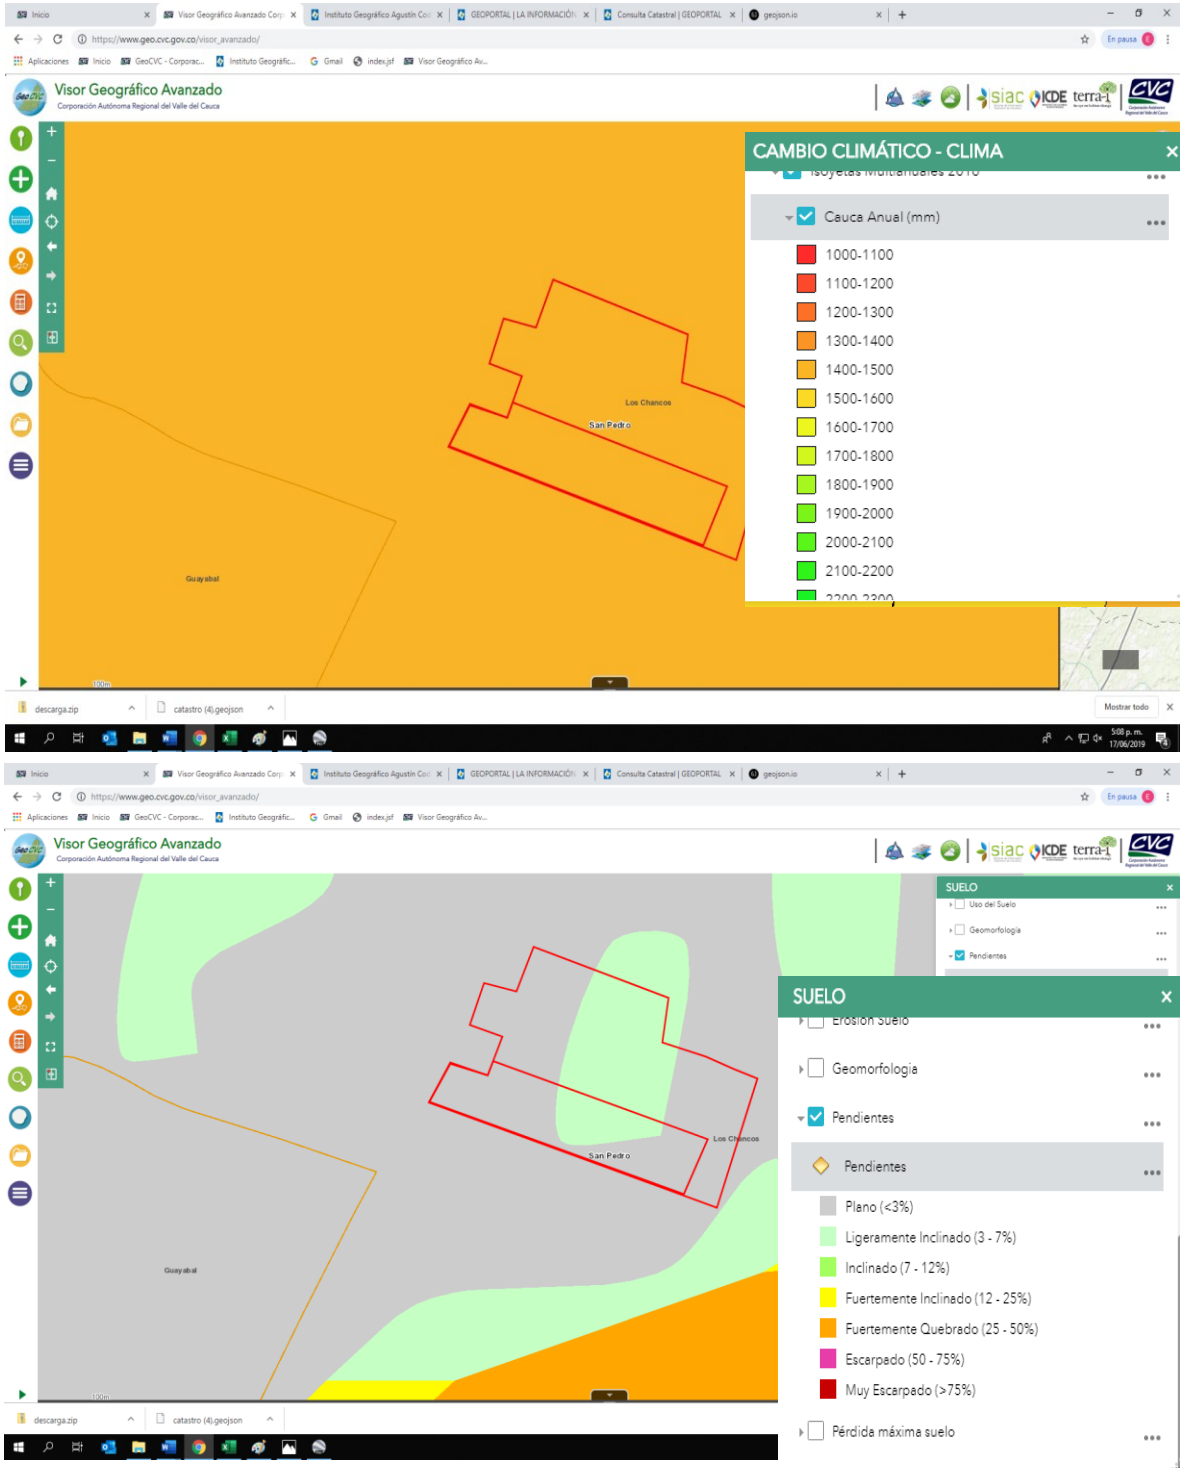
Inicio | Visor Geográfico Avanzado Corp | Instituto Geográfico Agustín Co | GEOPORTAL | LA INFORMACIÓN | Consulta Catastral | GEOPORTAL | geojson.io

https://www.geo.cvc.gov.co/visor_avanzado/

En pausa

Aplicaciones | Inicio | GeoCVC - Corporac... | Instituto Geográfic... | Gmail | index.jsf | Visor Geográfico Av...

Visor Geográfico Avanzado
Corporación Autónoma Regional del Valle del Cauca

siac | ICDE | terra-i | CVC

CAMBIO CLIMÁTICO - CLIMA

Isoyetas Multianuales 2010

Cauca Anual (mm)

1000-1100
1100-1200
1200-1300
1300-1400
1400-1500
1500-1600
1600-1700
1700-1800
1800-1900
1900-2000
2000-2100
2100-2200
2200-2300

Los Chancos
San Pedro
Guayabal
100m

descarga.zip | catastro (4).geojson | Mostrar todo

5:08 p. m.
17/06/2019

Inicio | Visor Geográfico Avanzado Corp | Instituto Geográfico Agustín Co | GEOPORTAL | LA INFORMACIÓN | Consulta Catastral | GEOPORTAL | geojson.io

https://www.geo.cvc.gov.co/visor_avanzado/

En pausa

Aplicaciones | Inicio | GeoCVC - Corporac... | Instituto Geográfic... | Gmail | index.jsf | Visor Geográfico Av...

Visor Geográfico Avanzado
Corporación Autónoma Regional del Valle del Cauca

siac | ICDE | terra-i | CVC

SUELO
Uso del Suelo
Geomorfologia
Pendientes

SUELO

Erosion Suelo

Geomorfologia

Pendientes

Pendientes

Plano (<3%)
Ligeramente Inclinado (3 - 7%)
Inclinado (7 - 12%)
Fuertemente Inclinado (12 - 25%)
Fuertemente Quebrado (25 - 50%)
Escarpado (50 - 75%)
Muy Escarpado (>75%)

Pérdida máxima suelo

Los Chancos
San Pedro
Guayabal
100m

descarga.zip | catastro (4).geojson